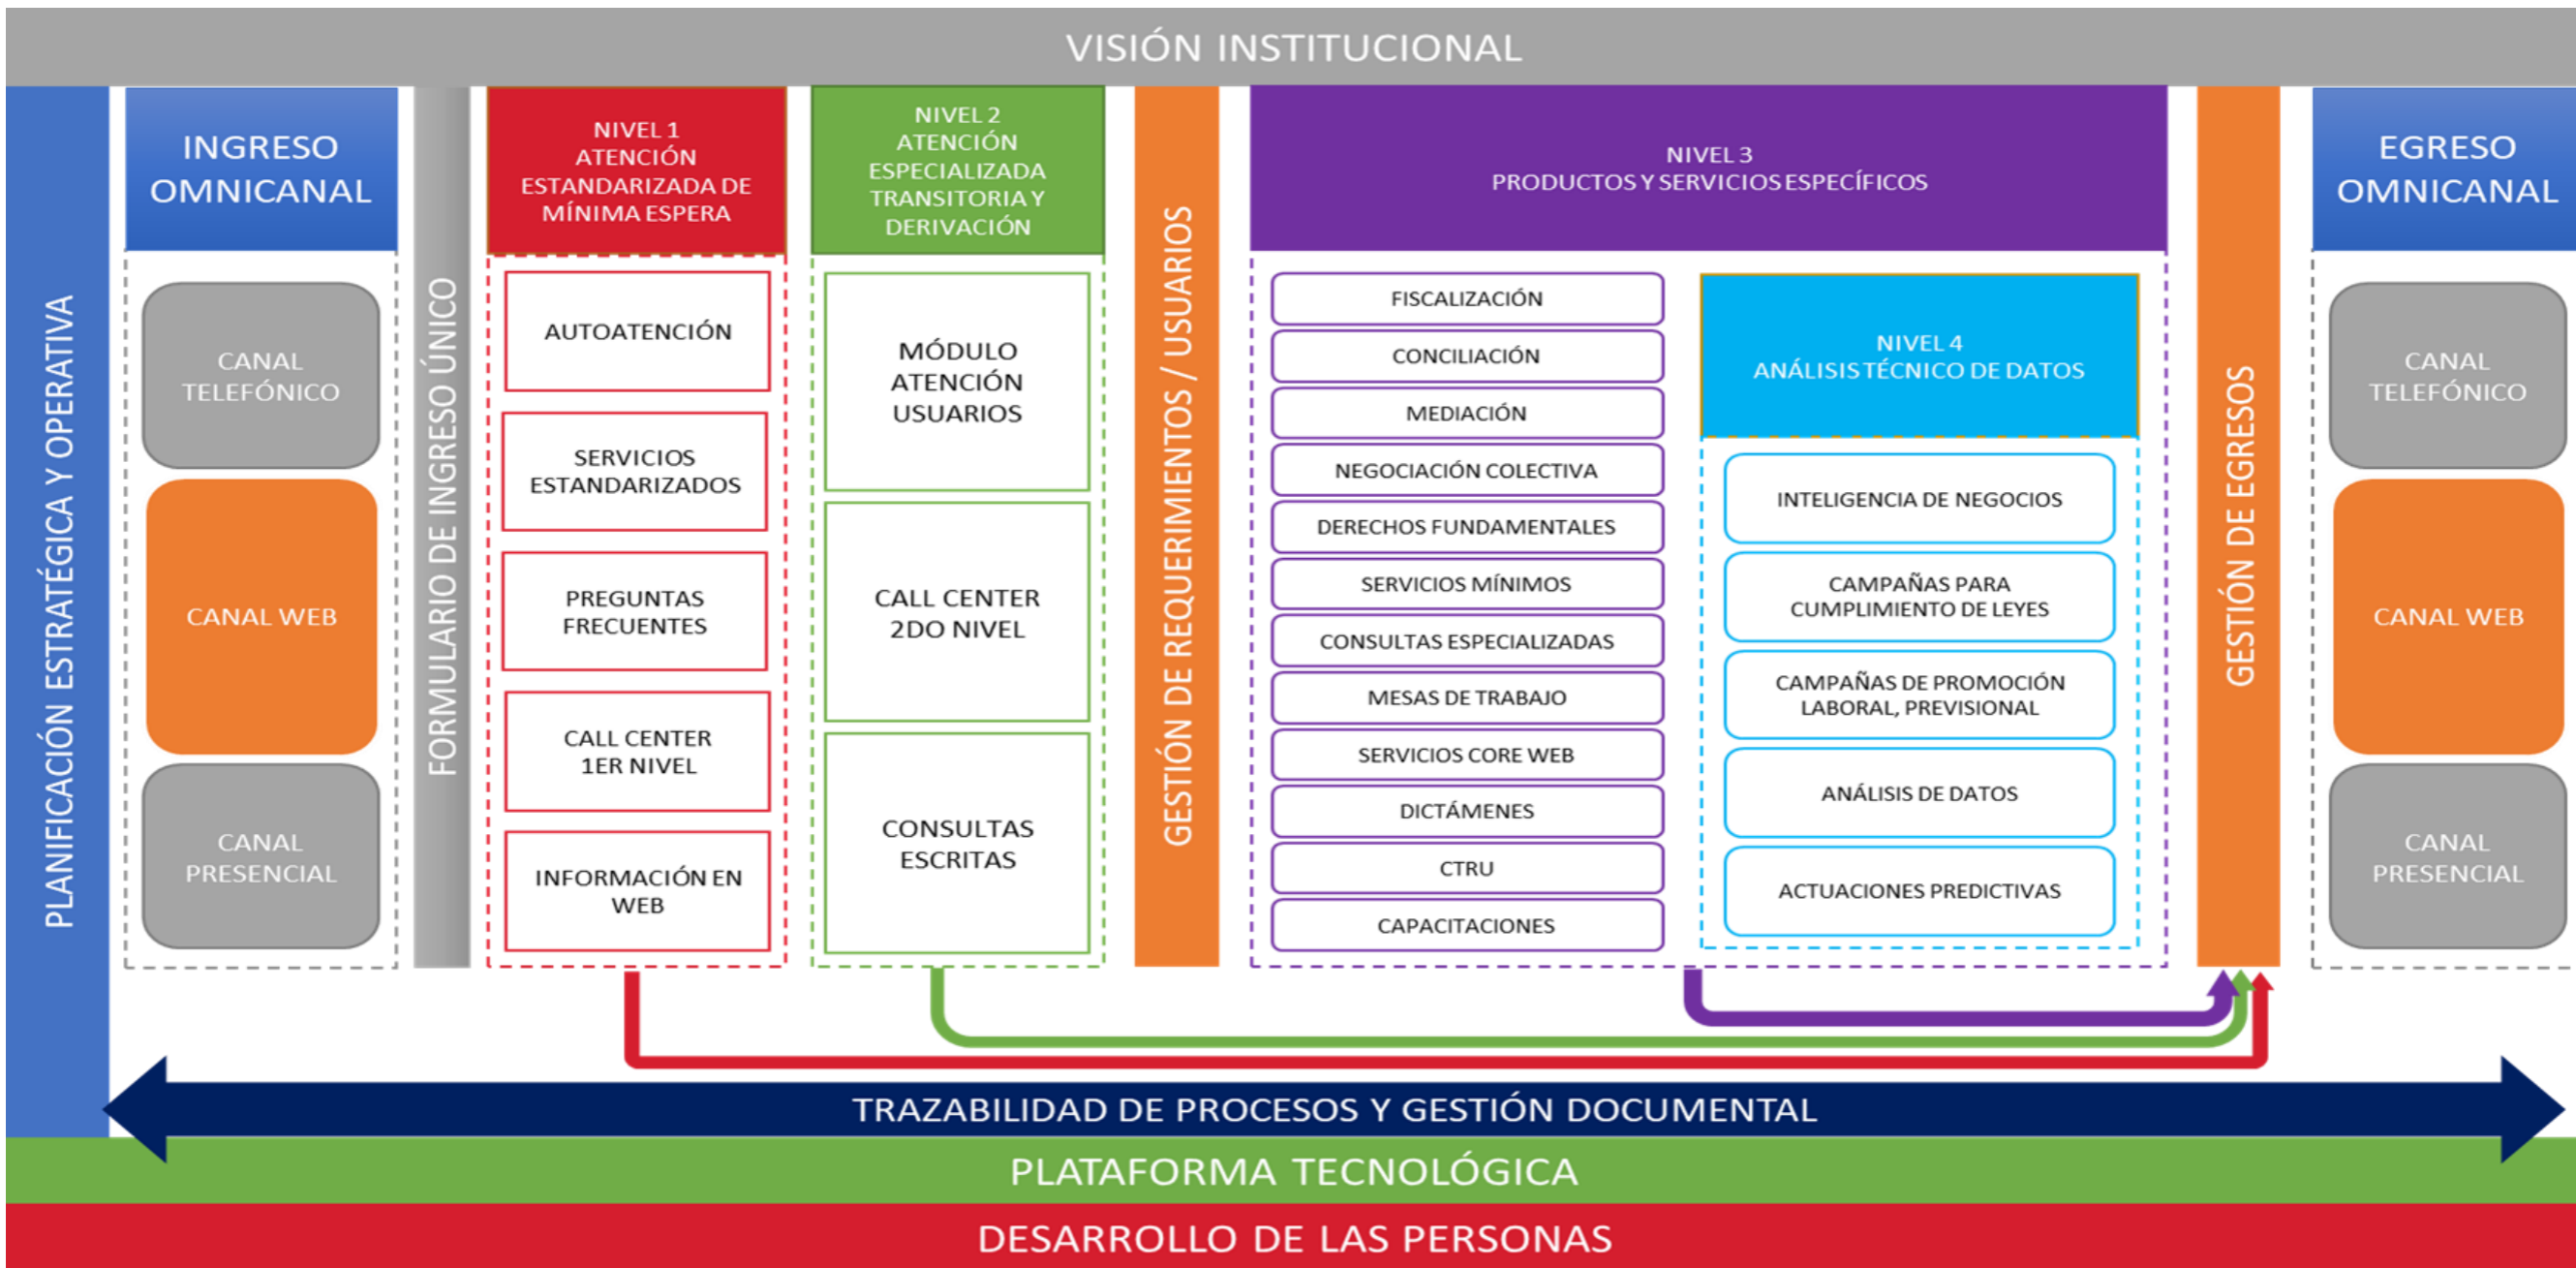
VISIÓN INSTITUCIONAL

PLANIFICACIÓN ESTRATÉGICA Y OPERATIVA

INGRESO OMNICANAL

CANAL TELEFÓNICO

CANAL WEB

CANAL PRESENCIAL

FORMULARIO DE INGRESO ÚNICO

NIVEL 1 ATENCIÓN ESTANDARIZADA DE MÍNIMA ESPERA

AUTOATENCIÓN

SERVICIOS ESTANDARIZADOS

PREGUNTAS FRECUENTES

CALL CENTER 1ER NIVEL

INFORMACIÓN EN WEB

NIVEL 2 ATENCIÓN ESPECIALIZADA TRANSITORIA Y DERIVACIÓN

MÓDULO ATENCIÓN USUARIOS

CALL CENTER 2DO NIVEL

CONSULTAS ESCRITAS

GESTIÓN DE REQUERIMIENTOS / USUARIOS

NIVEL 3 PRODUCTOS Y SERVICIOS ESPECÍFICOS

FISCALIZACIÓN

CONCILIACIÓN

MEDIACIÓN

NEGOCIACIÓN COLECTIVA

DERECHOS FUNDAMENTALES

SERVICIOS MÍNIMOS

CONSULTAS ESPECIALIZADAS

MESAS DE TRABAJO

SERVICIOS CORE WEB

DICTÁMENES

CTRU

CAPACITACIONES

NIVEL 4 ANÁLISIS TÉCNICO DE DATOS

INTELIGENCIA DE NEGOCIOS

CAMPAÑAS PARA CUMPLIMIENTO DE LEYES

CAMPAÑAS DE PROMOCIÓN LABORAL, PREVISIONAL

ANÁLISIS DE DATOS

ACTUACIONES PREDICTIVAS

GESTIÓN DE EGRESOS

EGRESO OMNICANAL

CANAL TELEFÓNICO

CANAL WEB

CANAL PRESENCIAL

TRAZABILIDAD DE PROCESOS Y GESTIÓN DOCUMENTAL

PLATAFORMA TECNOLÓGICA

DESARROLLO DE LAS PERSONAS